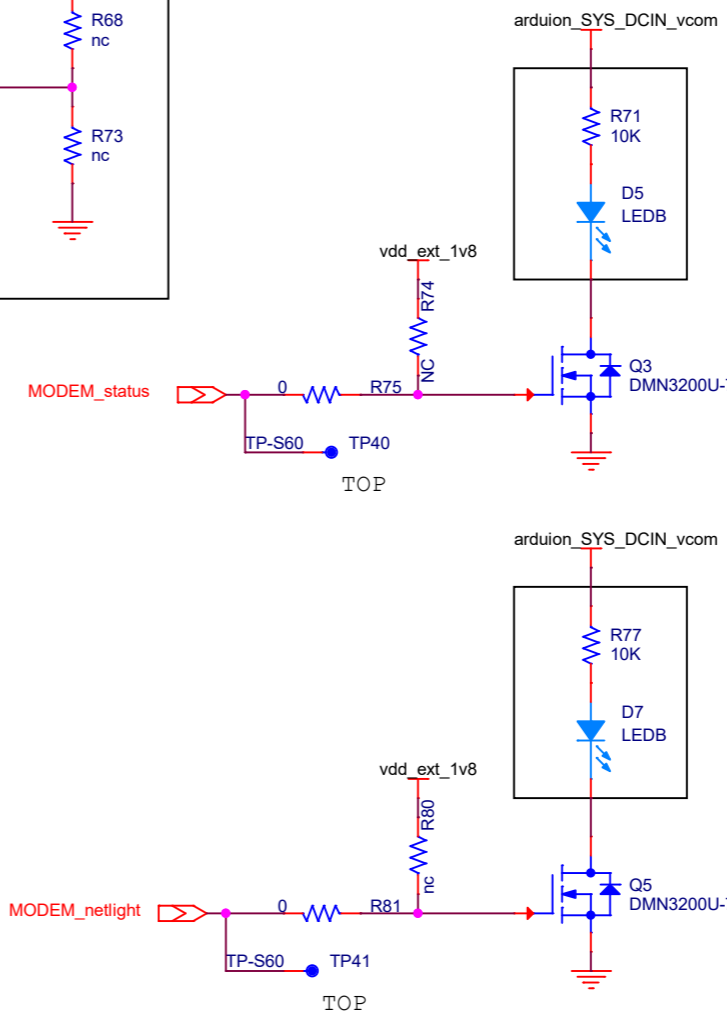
R68
nc

R73
nc

arduion_SYS_DCIN_vcom

R71
10K

D5
LEDB

vdd_ext_1v8

R74

NC

MODEM_status

0

R75

Q3
DMN3200U-

TP-S60

TP40

TOP

arduion_SYS_DCIN_vcom

R77
10K

D7
LEDB

vdd_ext_1v8

R80

nc

MODEM_netlight

0

R81

Q5
DMN3200U-

TP-S60

TP41

TOP